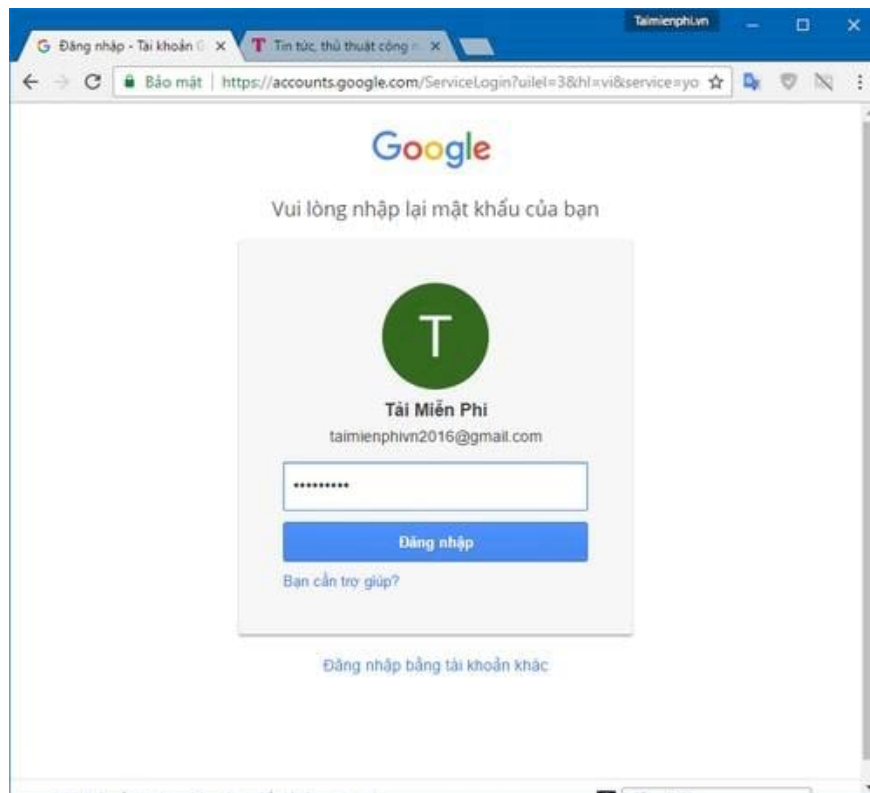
Taimienphi.vn

Đăng nhập - Tài khoản G ×

Tin tức, thủ thuật công n ×

Bảo mật | https://accounts.google.com/ServiceLogin?uilel=3&hl=vi&service=yo

Google

Vui lòng nhập lại mật khẩu của bạn

T

Tải Miễn Phí

taimienphivn2016@gmail.com

••••••••••

Đăng nhập

Bạn cần trợ giúp?

Đăng nhập bằng tài khoản khác